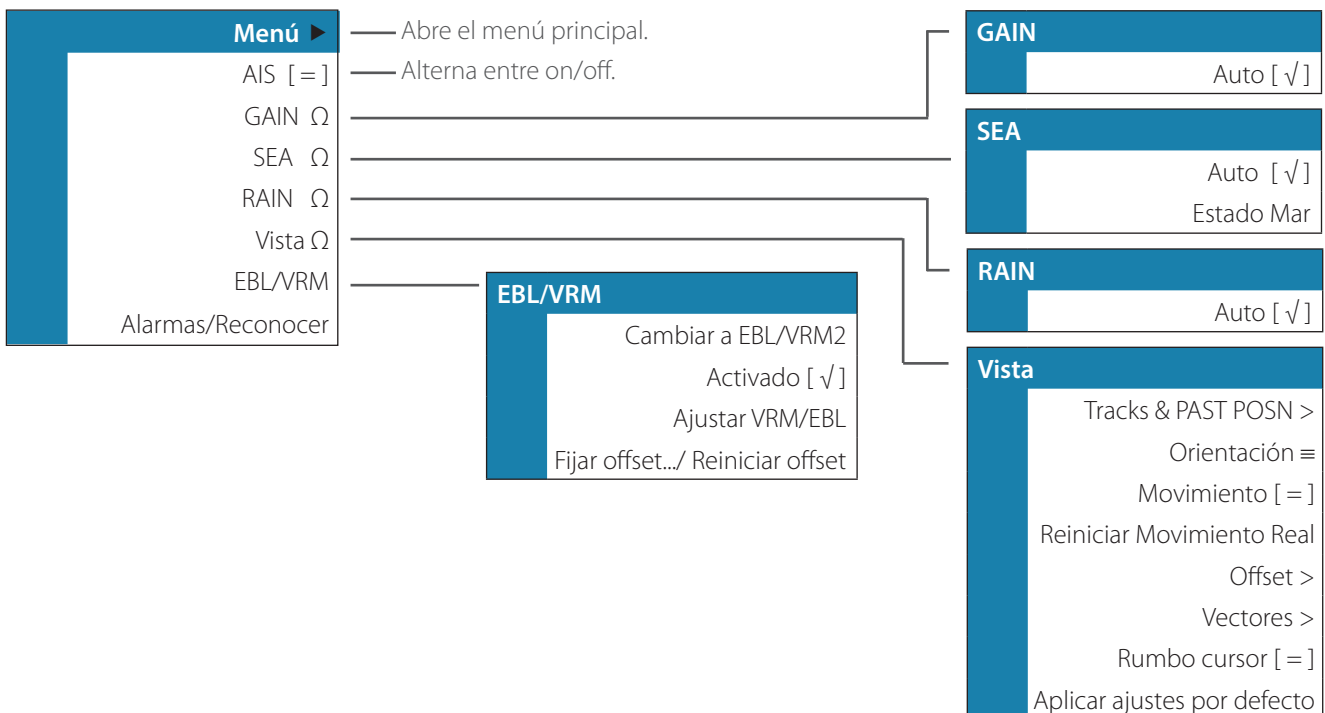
Menú ▶
AIS [ = ]
GAIN Ω
SEA Ω
RAIN Ω
Vista Ω
EBL/VRM
Alarmas/Reconocer

Abre el menú principal.
Alterna entre on/off.

EBL/VRM
Cambiar a EBL/VRM2
Activado [ √ ]
Ajustar VRM/EBL
Fijar offset.../ Reiniciar offset

GAIN
Auto [ √ ]

SEA
Auto [ √ ]
Estado Mar

RAIN
Auto [ √ ]

Vista
Tracks & PAST POSN >
Orientación ≡
Movimiento [ = ]
Reiniciar Movimiento Real
Offset >
Vectores >
Rumbo cursor [ = ]
Aplicar ajustes por defecto